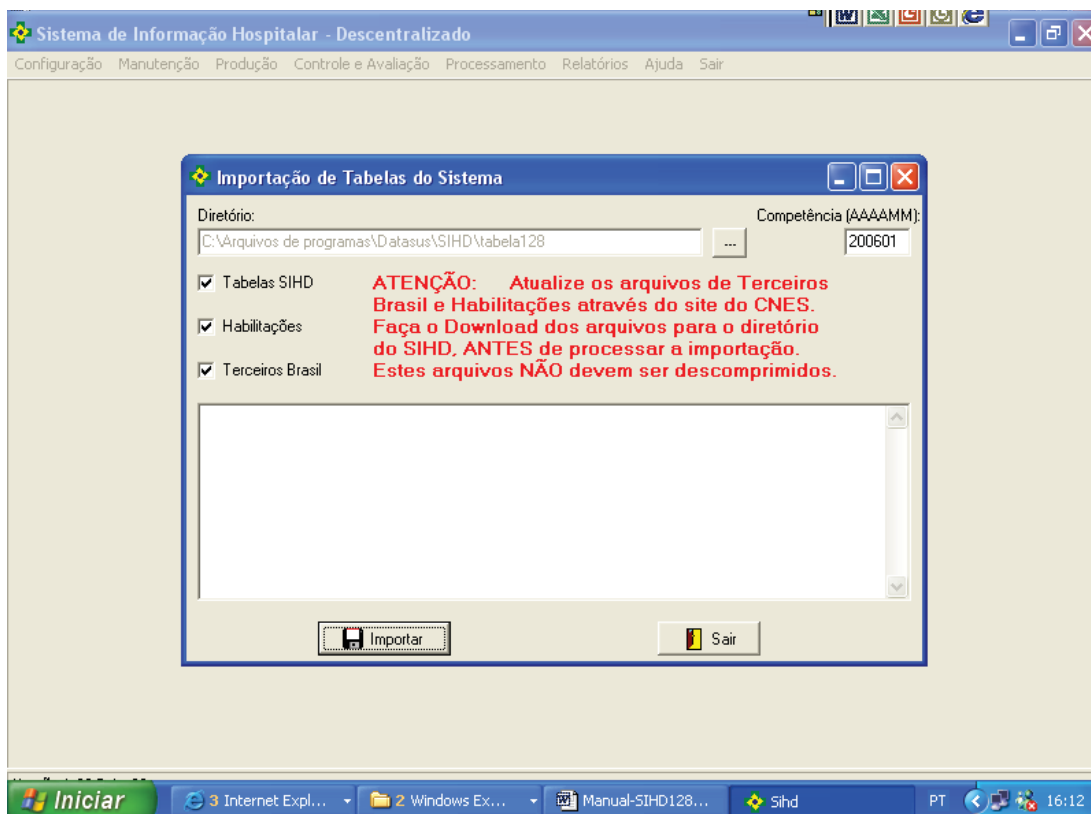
Sistema de Informação Hospitalar - Descentralizado

Configuração Manutenção Produção Controle e Avaliação Processamento Relatórios Ajuda Sair

Importação de Tabelas do Sistema

Diretório:

C:\Arquivos de programas\Datasus\SIHD\tabela128

...

Competência (AAAAMM):

200601

Tabelas SIHD

Habilitações

Terceiros Brasil

ATENÇÃO: Atualize os arquivos de Terceiros Brasil e Habilitações através do site do CNES. Faça o Download dos arquivos para o diretório do SIHD, ANTES de processar a importação. Estes arquivos NÃO devem ser descomprimidos.

Importar

Sair

Iniciar

3 Internet Expl...

2 Windows Ex...

Manual-SIHD128...

Sihd

PT

16:12